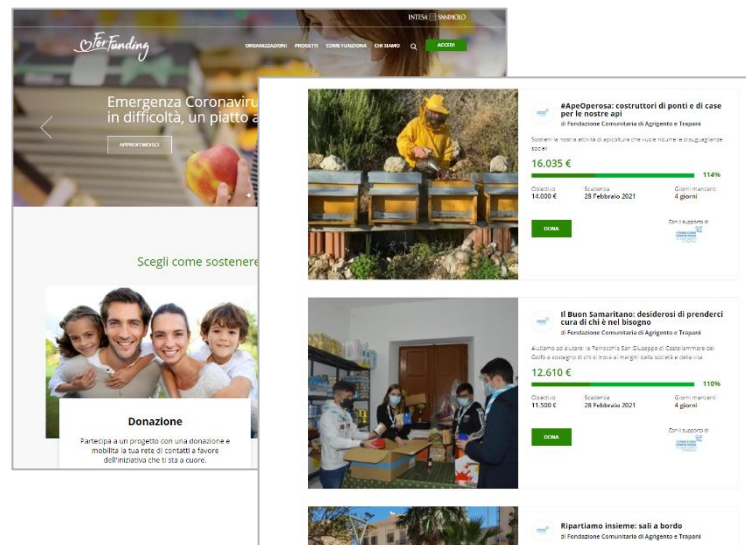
INTESA SANPAOLO

For Funding

ORGANIZZAZIONI PRODOTTI COME FUNZIONA CHI SIAMO ACCEDI

Emergenza Coronaviru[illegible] in difficoltà, un piatto a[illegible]

APPROFONDISCI

Scegli come sostenere

Donazione

Partecipa a un progetto con una donazione e mobilita la tua rete di contatti a favore dell'iniziativa che ti sta a cuore.

#ApeOperosa: costruttori di ponti e di case per le nostre api

di Fondazione Comunitaria di Agrigento e Trapani

Sostieni le nostre attività di apicoltura che vuole includere svantaggiate sociali

16.035 €

114%

Obiettivo 14.000 €

Scadenza 28 Febbraio 2021

Giorni mancanti 4 giorni

DONA

Con il supporto di

Il Buon Samaritano: desiderosi di prenderci cura di chi è nel bisogno

di Fondazione Comunitaria di Agrigento e Trapani

Aiutamo ad aiutare la Parrocchia San Giuseppe di Castellammare del Golfo a sostegno di chi si trova ai margini della società e della vita

12.610 €

110%

Obiettivo 11.500 €

Scadenza 28 Febbraio 2021

Giorni mancanti 4 giorni

DONA

Con il supporto di

Ripartiamo insieme: sali a bordo

di Fondazione Comunitaria di Agrigento e Trapani